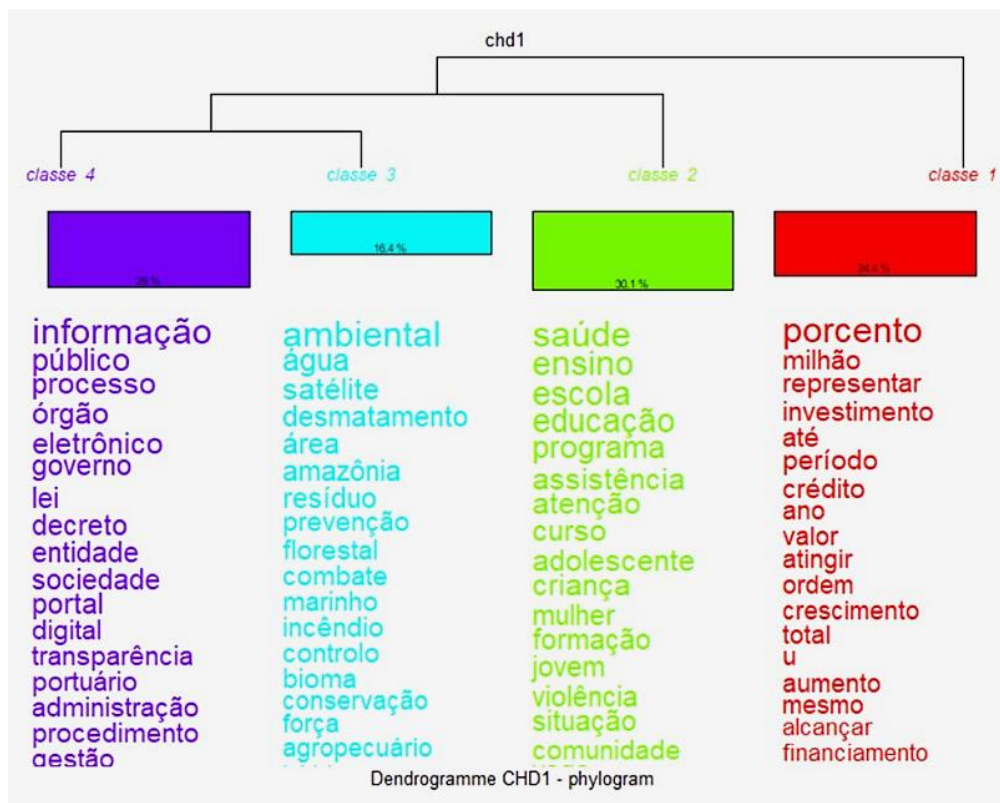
chd1

classe 4
classe 3
classe 2
classe 1

28 %
16,4 %
30,1 %
24,4 %

informação
público
processo
órgão
eletrônico
governo
lei
decreto
entidade
sociedade
portal
digital
transparência
portuário
administração
procedimento
gestão

ambiental
água
satélite
desmatamento
área
amazônia
resíduo
prevenção
florestal
combate
marinho
incêndio
controlo
bioma
conservação
força
agropecuário

saúde
ensino
escola
educação
programa
assistência
atenção
curso
adolescente
criança
mulher
formação
jovem
violência
situação
comunidade

porcento
milhão
representar
investimento
até
período
crédito
ano
valor
atingir
ordem
crescimento
total
u
aumento
mesmo
alcançar
financiamento

Dendrogramme CHD1 - phylogram